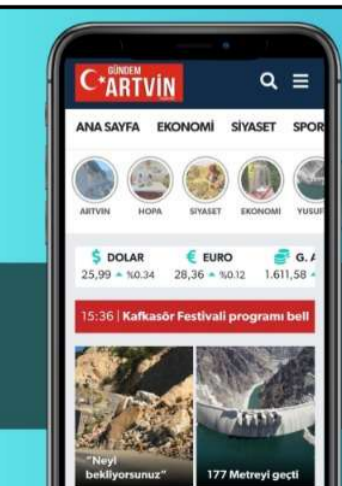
GÜNDEM ARTVIN

ANA SAYFA EKONOMİ SİYASET SPOR

ARTVIN HOPA SİYASET EKONOMİ YUSUF

$ DOLAR 25,99 ▲ %0.34
€ EURO 28,36 ▲ %0.12
G. A 1.611,58 ▲

15:36 | Kafkasör Festivali programı bell

"Neyi bekliyorsunuz"

177 Metreyi geçti